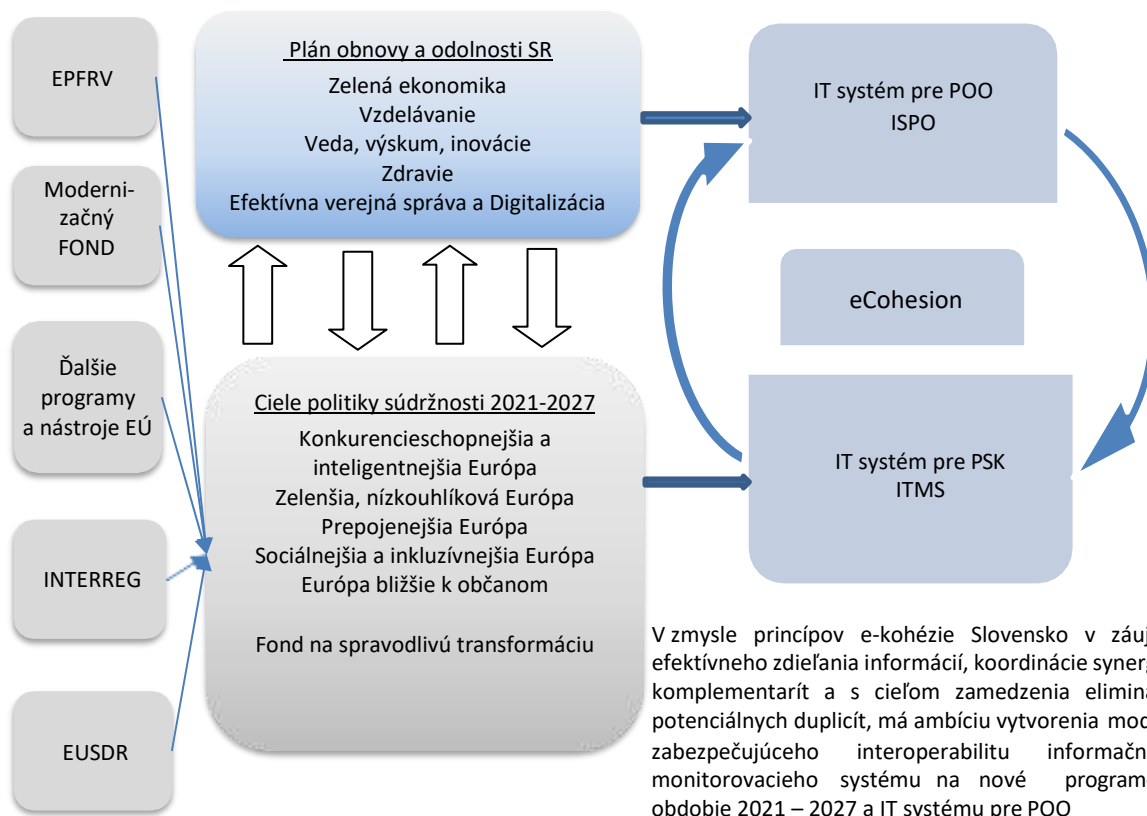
EPFRV

Moderni-začný FOND

Ďalšie programy a nástroje EÚ

INTERREG

EUSDR

Plán obnovy a odolnosti SR
Zelená ekonomika
Vzdelávanie
Veda, výskum, inovácie
Zdravie
Efektívna verejná správa a Digitalizácia

Ciele politiky súdržnosti 2021-2027
Konkurencieschopnejšia a inteligentnejšia Európa
Zelenšia, nízkouhlíková Európa
Prepojenejšia Európa
Sociálnejšia a inkluzívnejšia Európa
Európa bližšie k občanom

Fond na spravodlivú transformáciu

IT systém pre POO
ISPO

eCohesion

IT systém pre PSK
ITMS

V zmysle princípov e-kohézie Slovensko v záuj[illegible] efektívneho zdieľania informácií, koordinácie syner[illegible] komplementarít a s cieľom zamedzenia elimina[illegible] potenciálnych duplicít, má ambíciu vytvorenia mod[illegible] zabezpečujúceho interoperabilitu informačn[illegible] monitorovacieho systému na nové program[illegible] obdobie 2021 – 2027 a IT systému pre POO